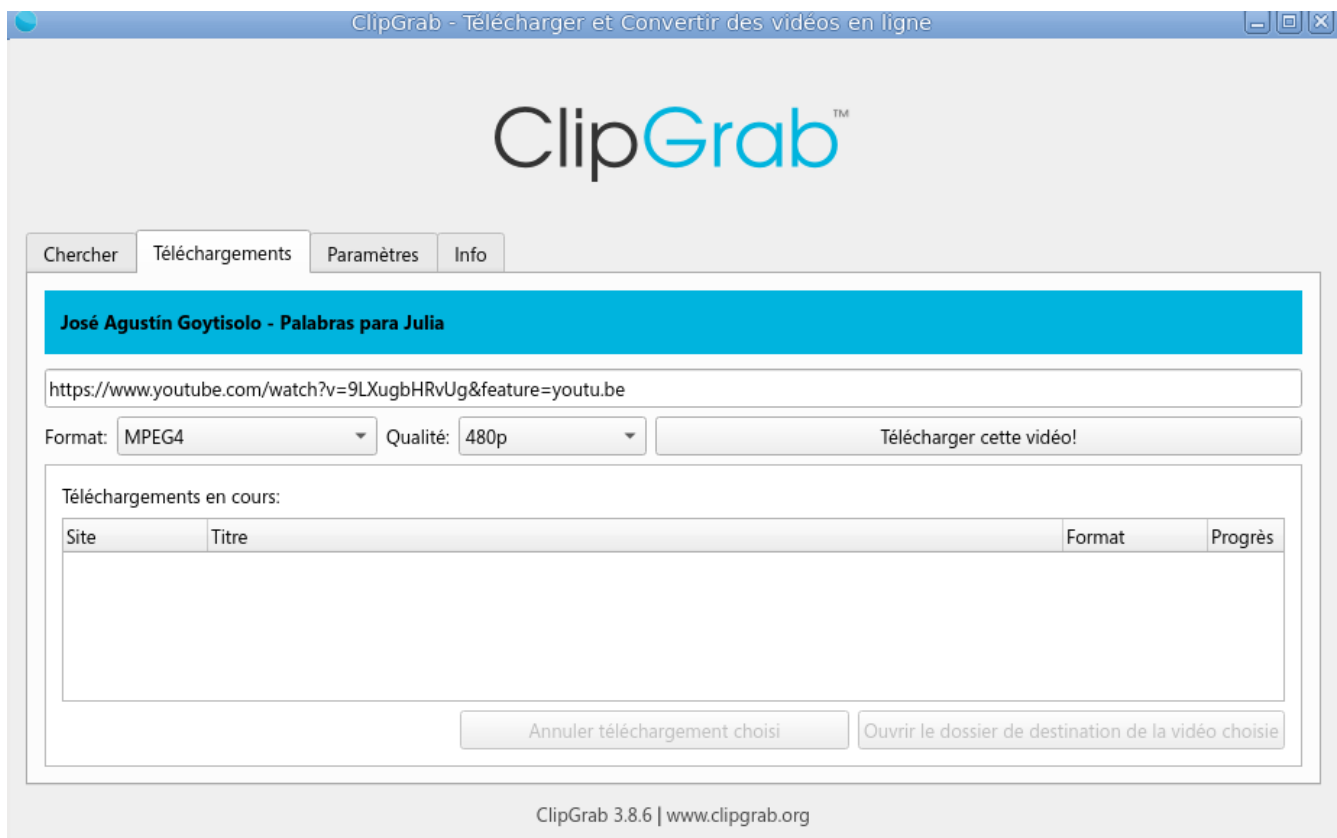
ClipGrab - Télécharger et Convertir des vidéos en ligne

ClipGrab™

Chercher | Téléchargements | Paramètres | Info

José Agustín Goytisolo - Palabras para Julia

https://www.youtube.com/watch?v=9LXugbHRvUg&feature=youtu.be

Format: MPEG4 Qualité: 480p Télécharger cette vidéo!

Téléchargements en cours:

| Site | Titre | Format | Progrès |
|---|---|---|---|

Annuler téléchargement choisi Ouvrir le dossier de destination de la vidéo choisie

ClipGrab 3.8.6 | www.clipgrab.org